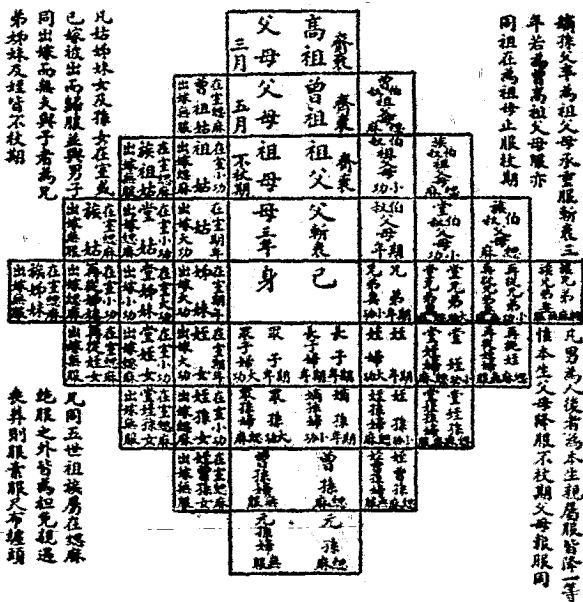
嫡孫父卒爲祖父母承重服斬衰三年若爲曾高祖父母服亦同祖在爲祖母止服杖期

凡姑姊妹女及孫女在室或已嫁被出而歸服並與男子同出嫁而無夫與子者爲兄弟姊妹及姪皆不杖期

高祖父母 齊衰三月

曾祖父母 齊衰五月

祖父母 齊衰不杖期

父母 斬衰三年

己身

曾祖姑 在室緦麻 出嫁無服

族祖姑 在室緦麻 出嫁無服

祖姑 在室小功 出嫁緦麻

族姑 在室緦麻 出嫁無服

堂姑 在室小功 出嫁緦麻

姑 在室期年 出嫁大功

族姊妹 在室緦麻 出嫁無服

再從姊妹 在室小功 出嫁緦麻

堂姊妹 在室大功 出嫁小功

姊妹 在室期年 出嫁大功

再從姪女 在室緦麻 出嫁無服

堂姪女 在室小功 出嫁緦麻

姪女 在室期年 出嫁大功

堂姪孫女 在室緦麻 出嫁無服

姪孫女 在室小功 出嫁緦麻

姪曾孫女 在室緦麻 出嫁無服

曾伯叔祖父母 緦麻

族伯叔祖父母 緦麻

伯叔祖父母 小功

族伯叔父母 緦麻

堂伯叔父母 小功

伯叔父母 期年

族兄弟 緦麻

再從兄弟 小功

堂兄弟 大功

兄弟 期年

兄弟妻 小功

長子 期年

長子婦 期年

衆子 期年

衆子婦 大功

姪 期年

姪婦 大功

堂姪 小功

堂姪婦 緦麻

再從姪 緦麻

再從姪婦 無服

嫡孫 期年

嫡孫婦 小功

衆孫 大功

衆孫婦 緦麻

姪孫 小功

姪孫婦 緦麻

堂姪孫 緦麻

堂姪孫婦 無服

曾孫 緦麻

曾孫婦 無服

姪曾孫 緦麻

姪曾孫婦 無服

元孫 緦麻

元孫婦 無服

凡男爲人後者爲本生親屬服皆降一等惟本生父母降服不杖期父母報服同

凡同五世祖族屬在緦麻絶服之外皆爲袒免親遇喪葬則服素服尺布纏頭